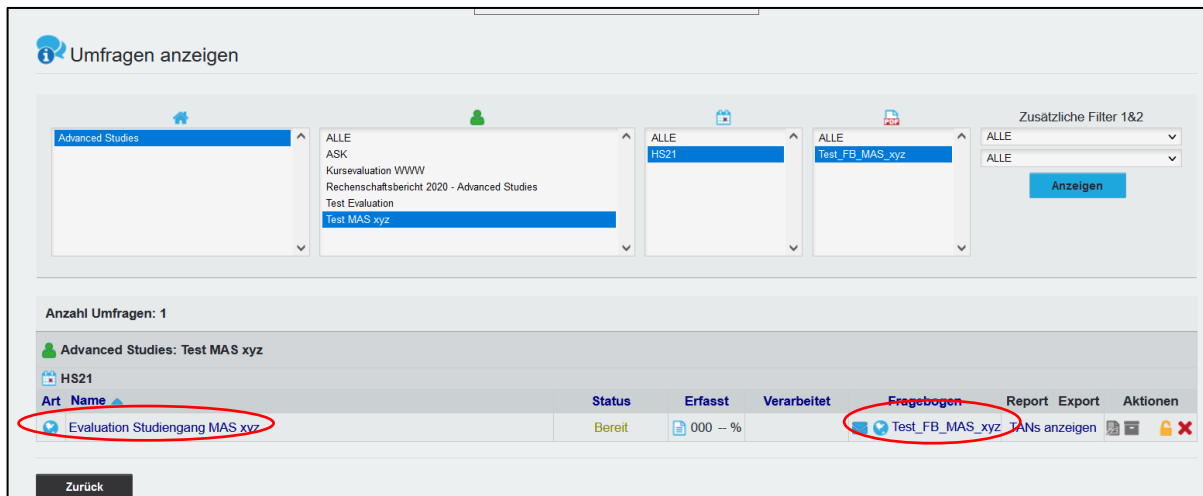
Umfragen anzeigen

Advanced Studies

ALLE
ASK
Kursevaluation WWW
Rechenschaftsbericht 2020 - Advanced Studies
Test Evaluation
Test MAS xyz

ALLE
HS21

ALLE
Test_FB_MAS_xyz

Zusätzliche Filter 1&2
ALLE
ALLE
Anzeigen

Anzahl Umfragen: 1

Advanced Studies: Test MAS xyz

HS21

| Art | Name | Status | Erfasst | Verarbeitet | Fragebogen | Report | Export | Aktionen |
|---|---|---|---|---|---|---|---|---|
| | Evaluation Studiengang MAS xyz | Bereit | 000 -- % | | Test_FB_MAS_xyz TANs anzeigen | | | |

Zurück